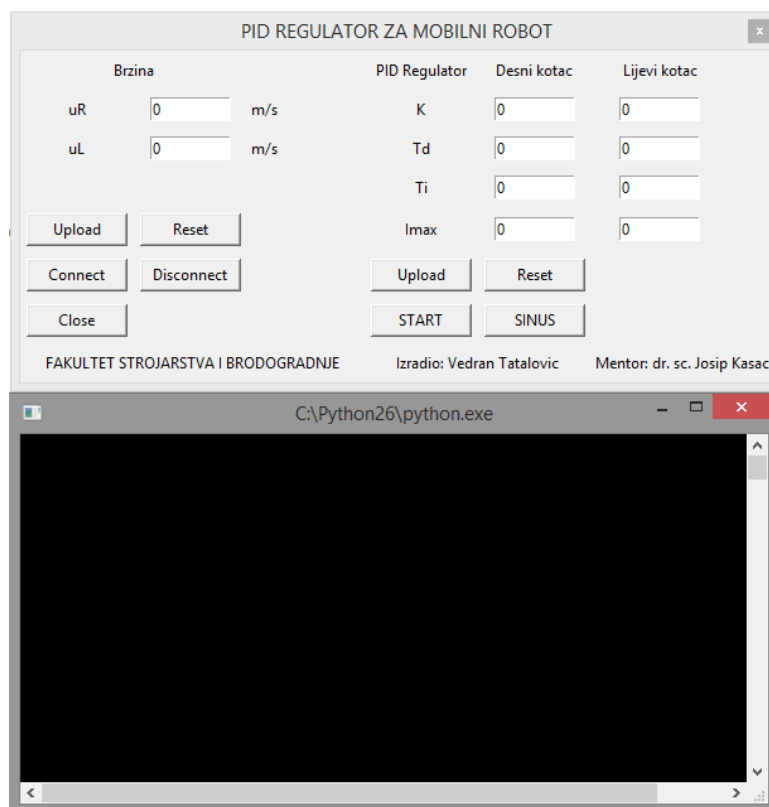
PID REGULATOR ZA MOBILNI ROBOT

Brzina

uR 0 m/s

uL 0 m/s

Upload Reset

Connect Disconnect

Close

PID Regulator Desni kotac Lijevi kotac

| PID Regulator | Desni kotac | Lijevi kotac |
|---|---|---|
| K | 0 | 0 |
| Td | 0 | 0 |
| Ti | 0 | 0 |
| Imax | 0 | 0 |

Upload Reset

START SINUS

FAKULTET STROJARSTVA I BRODOGRADNJE Izradio: Vedran Tatalovic Mentor: dr. sc. Josip Kasac

C:\Python26\python.exe